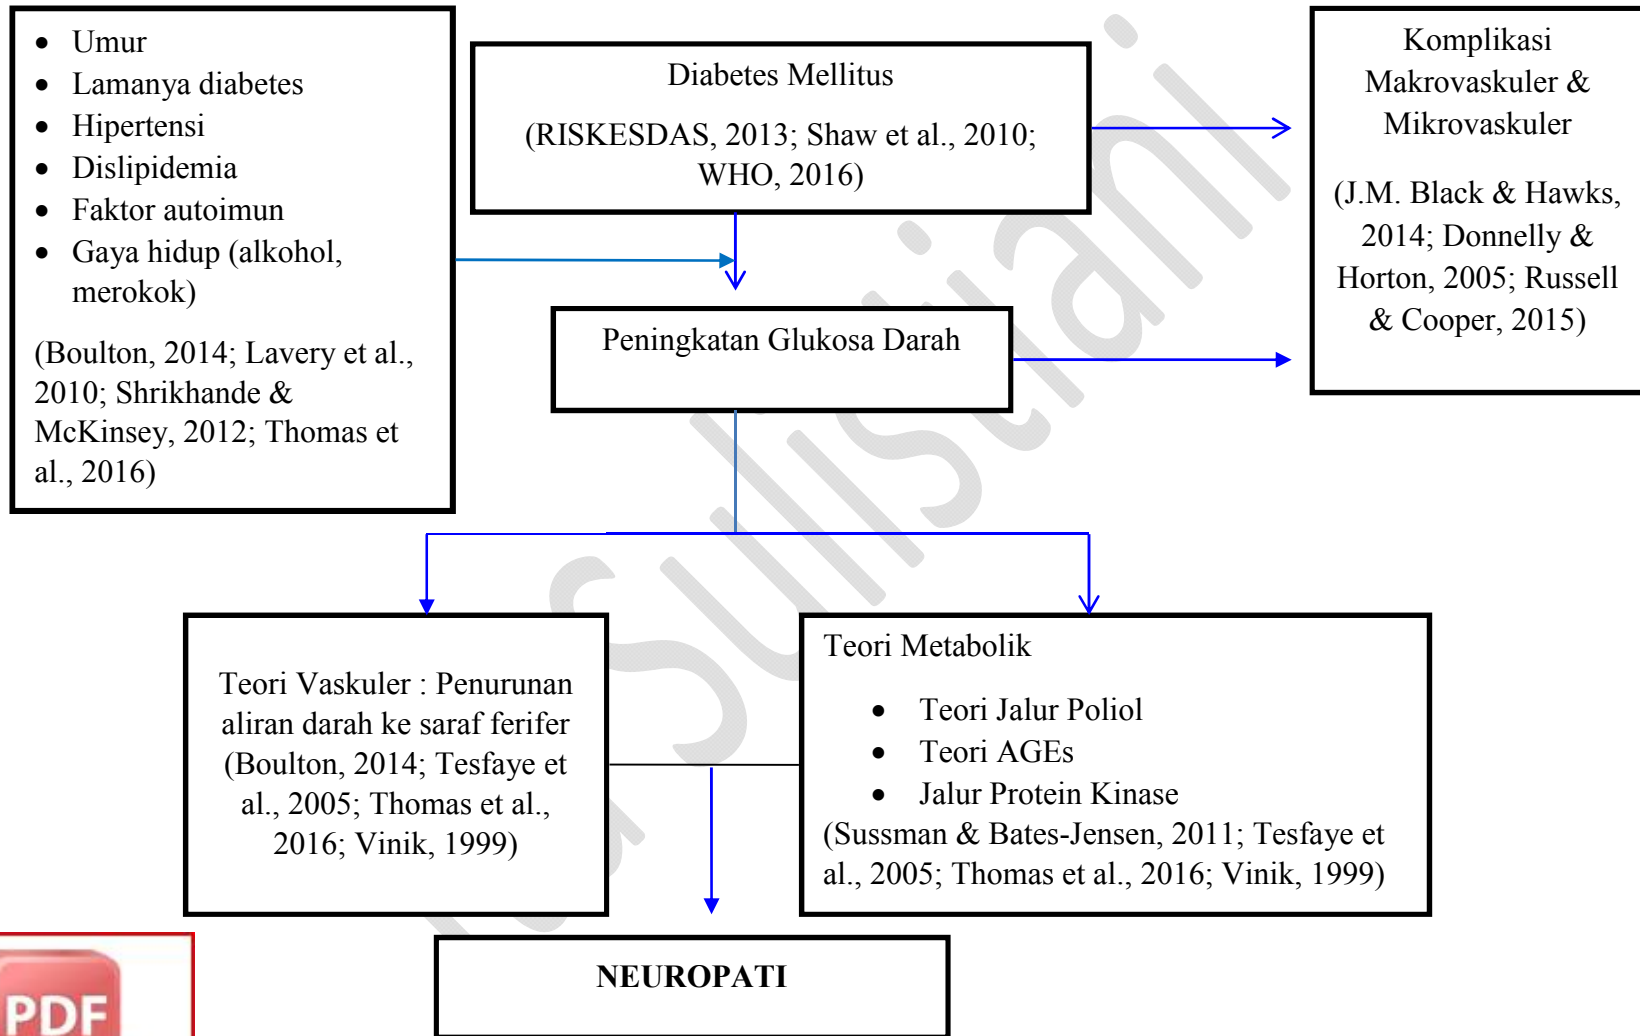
- Umur
- Lamanya diabetes
- Hipertensi
- Dislipidemia
- Faktor autoimun
- Gaya hidup (alkohol, merokok)

(Boulton, 2014; Lavery et al., 2010; Shrikhande & McKinsey, 2012; Thomas et al., 2016)

Diabetes Mellitus

(RISKESDAS, 2013; Shaw et al., 2010; WHO, 2016)

Komplikasi Makrovaskuler & Mikrovaskuler

(J.M. Black & Hawks, 2014; Donnelly & Horton, 2005; Russell & Cooper, 2015)

Peningkatan Glukosa Darah

Teori Vaskuler : Penurunan aliran darah ke saraf ferifer (Boulton, 2014; Tesfaye et al., 2005; Thomas et al., 2016; Vinik, 1999)

Teori Metabolik

- Teori Jalur Poliol
- Teori AGEs
- Jalur Protein Kinase

(Sussman & Bates-Jensen, 2011; Tesfaye et al., 2005; Thomas et al., 2016; Vinik, 1999)

NEUROPATI

PDF